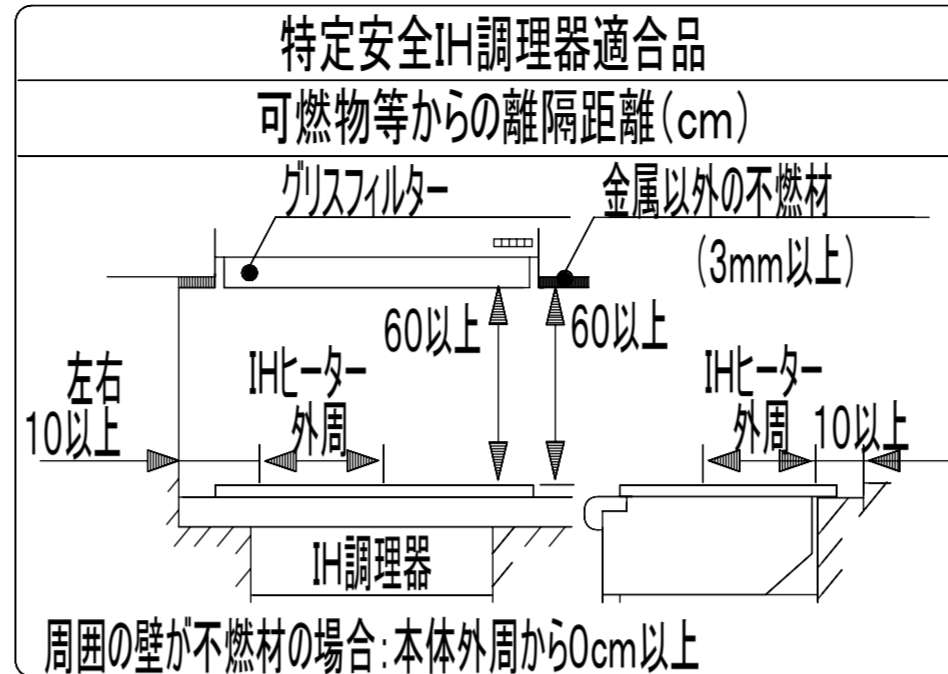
特定安全IH調理器適合品

可燃物等からの離隔距離(cm)

グリスフィルター

金属以外の不燃材

(3mm以上)

60以上

60以上

左右
10以上

IHヒーター
外周

IHヒーター
外周

10以上

IH調理器

周囲の壁が不燃材の場合:本体外周から0cm以上